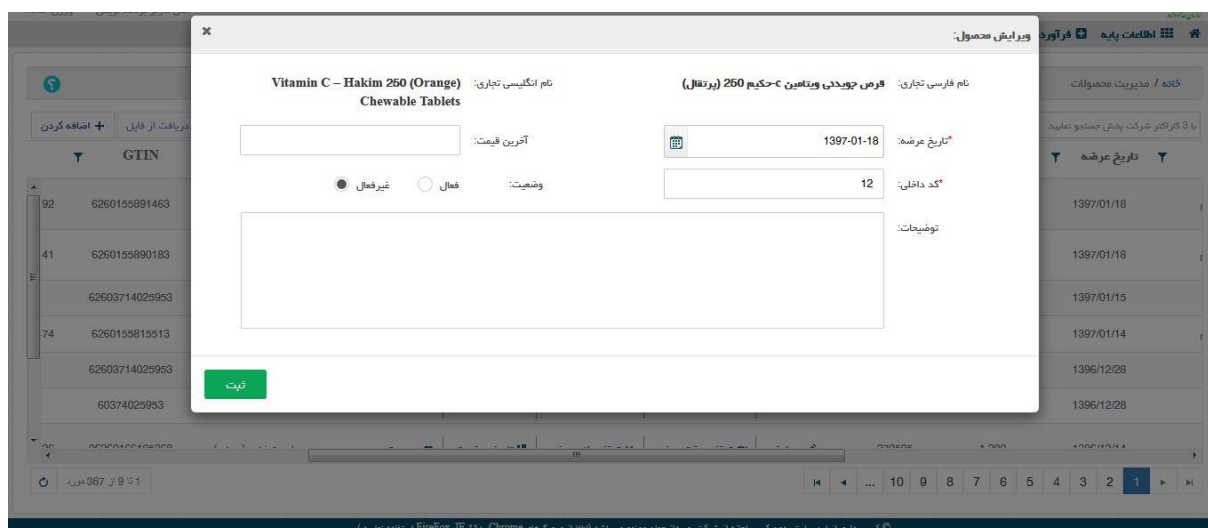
اطلاعات پایه فرآورده

ویرایش محصول:

×

خانه / مدیریت محصولات

با 3 کاراکتر شرکت پخش جستجو نمایید

دریافت از فایل

+ اضافه کردن

تاریخ عرضه

GTIN

نام فارسی تجاری: قرص جویدنی ویتامین c-حکیم 250 (پرتقال)

نام انگلیسی تجاری: Vitamin C – Hakim 250 (Orange) Chewable Tablets

*تاریخ عرضه: 1397-01-18

آخرین قیمت:

*کد داخلی: 12

وضعیت: فعال غیرفعال

توضیحات:

ثبت

| | | |
|---|---|---|
| 92 | 6260155891463 | 1397/01/18 |
| 41 | 6260155890183 | 1397/01/18 |
| | 62603714025953 | 1397/01/15 |
| 74 | 6260155815513 | 1397/01/14 |
| | 62603714025953 | 1396/12/28 |
| | 60374025953 | 1396/12/28 |

1 تا 9 از 367 مورد

10 9 8 7 6 5 4 3 2 1